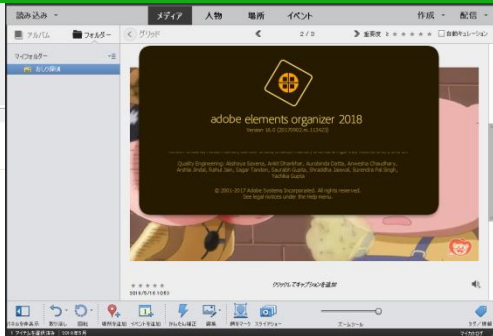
読み込み

メディア 人物 場所 イベント

作成 配信

アルバム フォルダー

グリッド

2 / 3

重要度

自動キュレーション

マイフォルダー

adobe elements organizer 2018

Version 16.0 (20170901.m.115423)

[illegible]

© 2001-2017 Adobe Systems Incorporated. All rights reserved.
See legal notices under the help menu.

クリックしてキャプションを追加

2016/5/18 10:53

取り消し 回転 場所を追加 イベントを追加 かんたん補正 編集 顔をマーク スライドショー

ズーム

タグ/情報

1 ファイルを選択済み 2016年5月

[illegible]